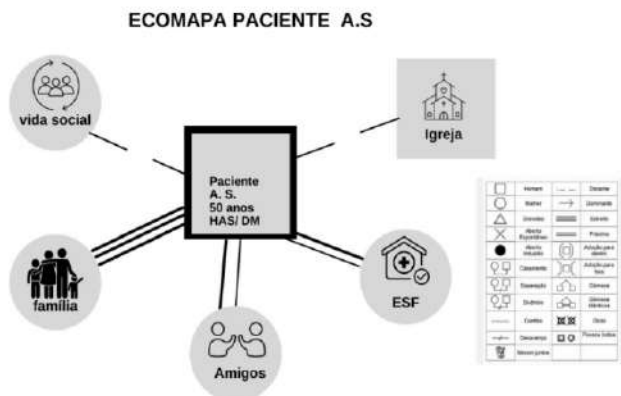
ECOMAPA PACIENTE A.S

vida social

Igreja

Paciente
A. S.
50 anos
HAS/ DM

família

Amigos

ESF

| | Homem | | Distante |
|---|---|---|---|
| | Mulher | | Dominante |
| | Gravidez | | Estreito |
| | Aborto Espontâneo | | Próximo |
| | Aborto Induzido | | Adoção para dentro |
| | Casamento | | Adoção para fora |
| | Separação | | Gêmeos |
| | Divórcio | | Gêmeos Idênticos |
| | Conflito | | Óbito |
| | Descaso | | Pessoa Índice |
| | Moram juntos | | |